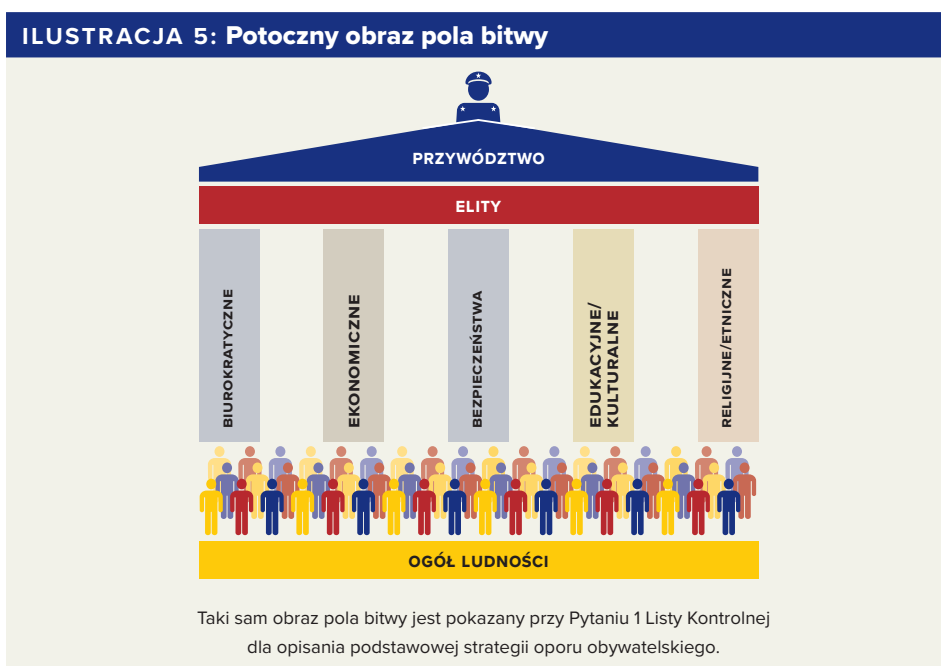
ILUSTRACJA 5: Potoczny obraz pola bitwy

PRZYWÓDZTWO

ELITY

BIUROKRATYCZNE

EKONOMICZNE

BEZPIECZEŃSTWA

EDUKACYJNE/ KULTURALNE

RELIGIJNE/ETNICZNE

OGÓŁ LUDNOŚCI

Taki sam obraz pola bitwy jest pokazany przy Pytaniu 1 Listy Kontrolnej dla opisania podstawowej strategii oporu obywatelskiego.